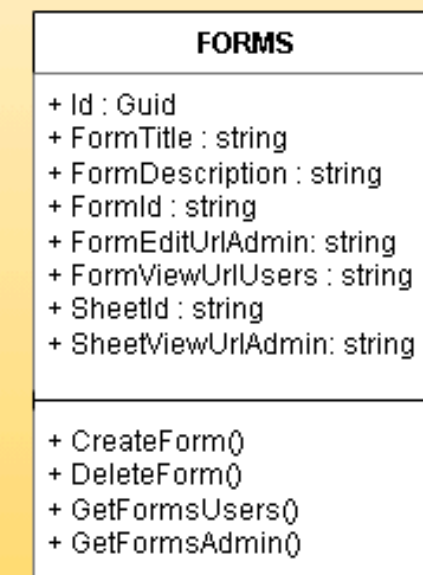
FORMS

+ Id : Guid
+ FormTitle : string
+ FormDescription : string
+ FormId : string
+ FormEditUrlAdmin: string
+ FormViewUrlUsers : string
+ SheetId : string
+ SheetViewUrlAdmin: string

+ CreateForm()
+ DeleteForm()
+ GetFormsUsers()
+ GetFormsAdmin()